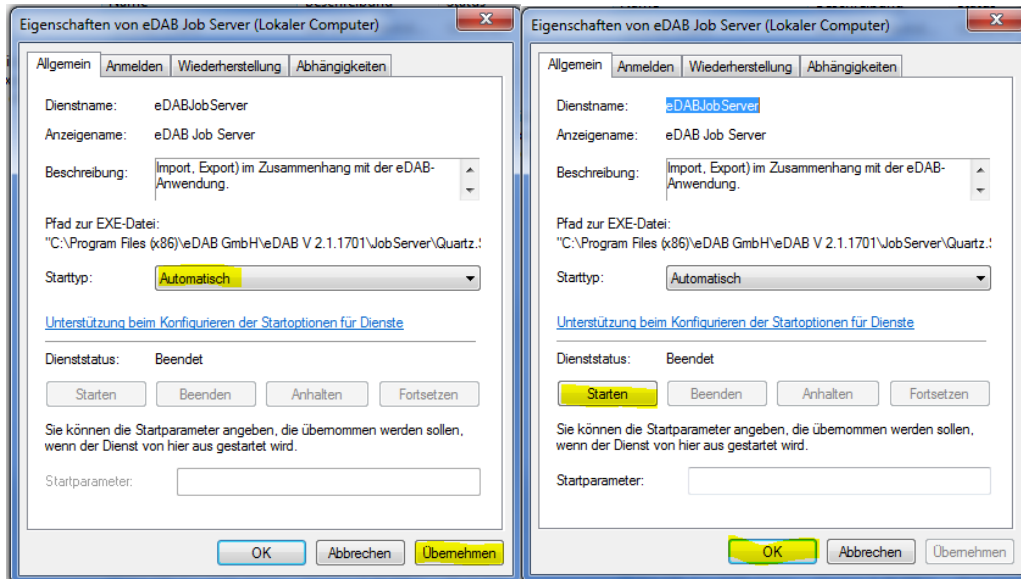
Eigenschaften von eDAB Job Server (Lokaler Computer)

Allgemein | Anmelden | Wiederherstellung | Abhängigkeiten

Dienstname: eDABJobServer

Anzeigename: eDAB Job Server

Beschreibung: Import, Export) im Zusammenhang mit der eDAB-Anwendung.

Pfad zur EXE-Datei:
"C:\Program Files (x86)\eDAB GmbH\eDAB V 2.1.1701\JobServer\Quartz.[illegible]

Starttyp: Automatisch

Unterstützung beim Konfigurieren der Startoptionen für Dienste

Dienststatus: Beendet

Starten | Beenden | Anhalten | Fortsetzen

Sie können die Startparameter angeben, die übernommen werden sollen, wenn der Dienst von hier aus gestartet wird.

Startparameter:

OK | Abbrechen | Übernehmen

Eigenschaften von eDAB Job Server (Lokaler Computer)

Allgemein | Anmelden | Wiederherstellung | Abhängigkeiten

Dienstname: eDABJobServer

Anzeigename: eDAB Job Server

Beschreibung: Import, Export) im Zusammenhang mit der eDAB-Anwendung.

Pfad zur EXE-Datei:
"C:\Program Files (x86)\eDAB GmbH\eDAB V 2.1.1701\JobServer\Quartz.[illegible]

Starttyp: Automatisch

Unterstützung beim Konfigurieren der Startoptionen für Dienste

Dienststatus: Beendet

Starten | Beenden | Anhalten | Fortsetzen

Sie können die Startparameter angeben, die übernommen werden sollen, wenn der Dienst von hier aus gestartet wird.

Startparameter:

OK | Abbrechen | Übernehmen